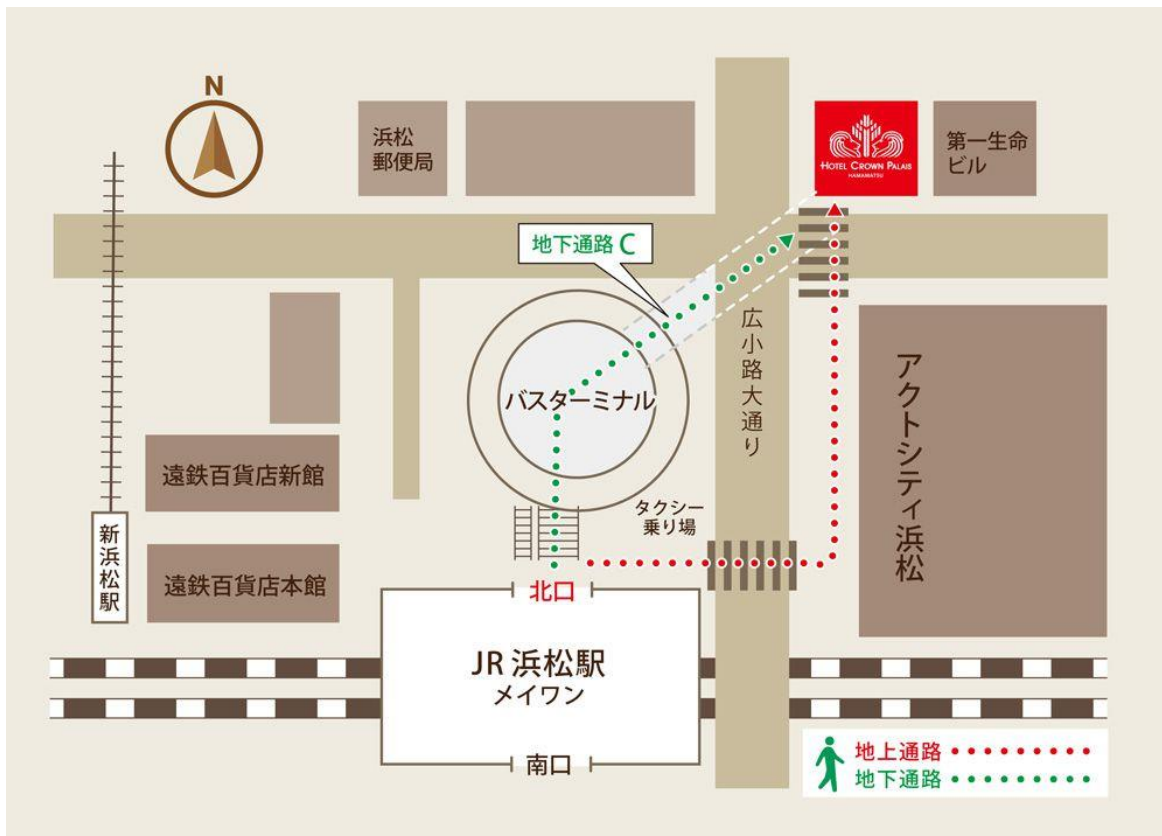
N

浜松郵便局

HOTEL CROWN PALAIS
HAMAMATSU

第一生命ビル

地下通路 C

広小路大通り

バスターミナル

アクトシティ浜松

遠鉄百貨店新館

タクシー乗り場

新浜松駅

遠鉄百貨店本館

北口

JR 浜松駅
メイワン

南口

地上通路
地下通路